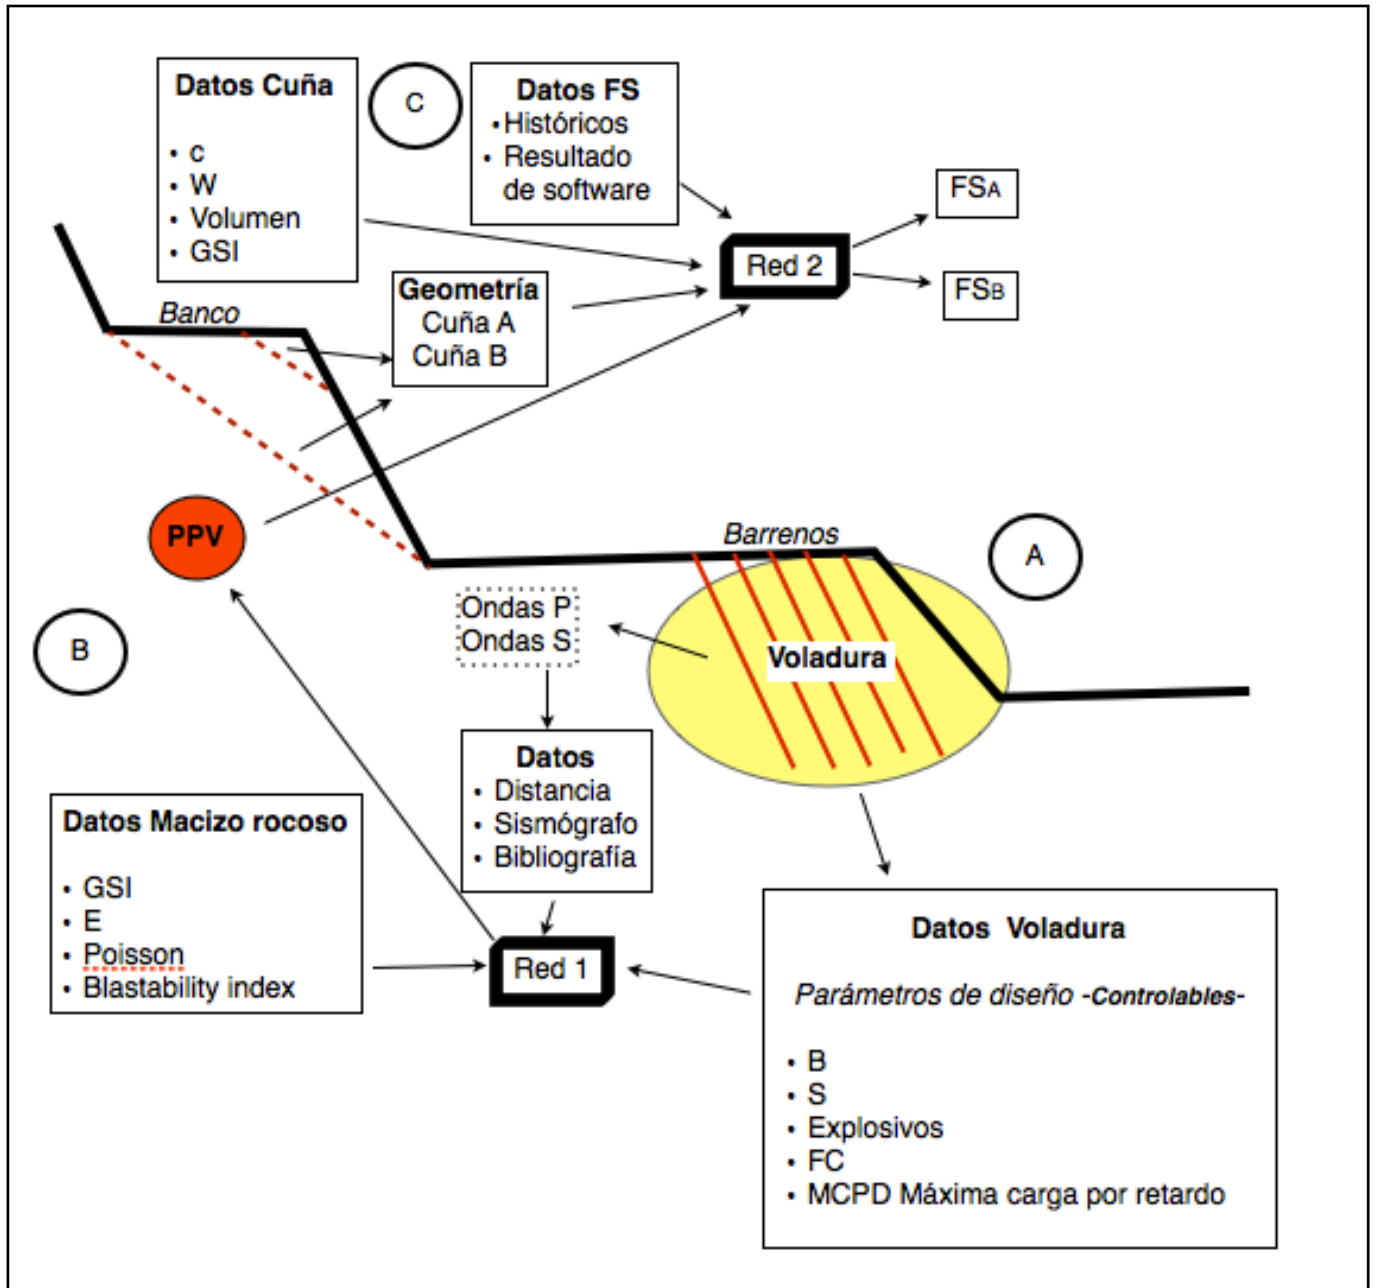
Datos Cuña

• c
• W
• Volumen
• GSI

C

Datos FS
• Históricos
• Resultado de software

FS$_A$

Red 2

FS$_B$

Banco

Geometría
Cuña A
Cuña B

PPV

Barrenos

A

Ondas P
Ondas S

Voladura

B

Datos
• Distancia
• Sismógrafo
• Bibliografía

Datos Macizo rocoso

• GSI
• E
• Poisson
• Blastability index

Red 1

Datos Voladura

Parámetros de diseño -Controlables-

• B
• S
• Explosivos
• FC
• MCPD Máxima carga por retardo